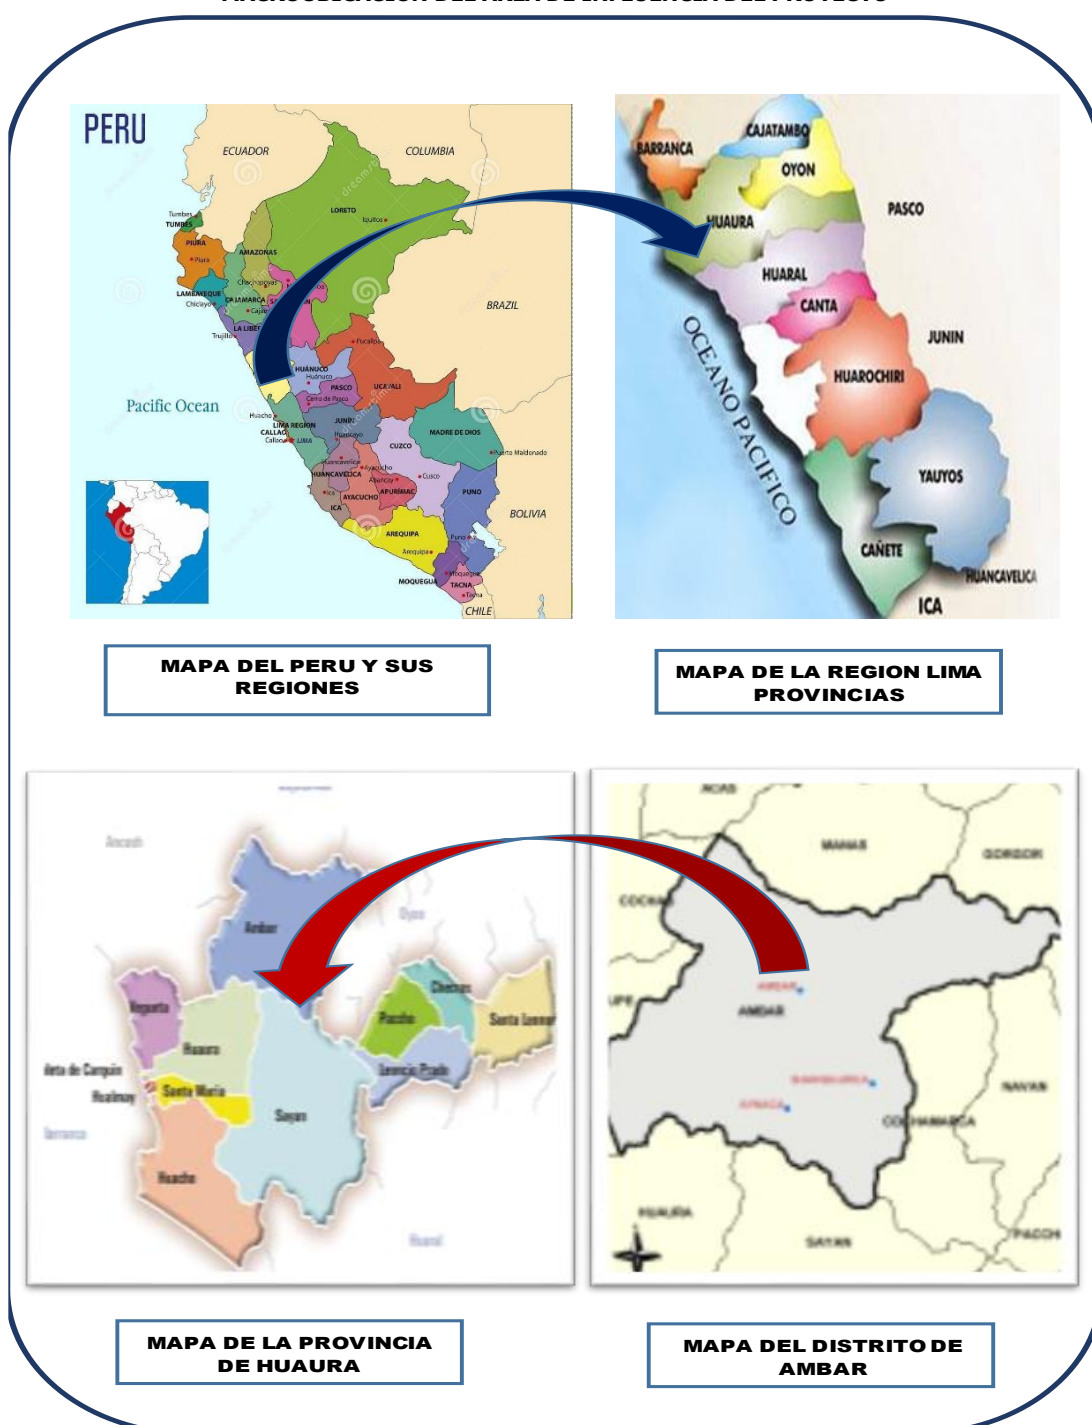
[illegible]

PERU

ECUADOR

COLUMBIA

LORETO

Iquitos

Tumbes

TUMBES

PIURA

Piura

AMAZONAS

LAMBAYEQUE

Chiclayo

CAJAMARCA

Cajamarca

LA LIBERTAD

Trujillo

BRAZIL

Pucallpa

HUANUCO

Huánuco

PASCO

Cerro de Pasco

UCAYALI

Pacific Ocean

Huacho

LIMA REGION

CALLAO

Callao

LIMA

JUNIN

Huancayo

CUZCO

MADRE DE DIOS

Puerto Maldonado

HUANCAVELICA

Ayacucho

Cusco

APURIMAC

AYACUCHO

ICA

PUNO

BOLIVIA

AREQUIPA

Puno

Arequipa

MOQUEGUA

TACNA

Tacna

CHILE

BARRANCA

CAJATAMBO

OYON

PASCO

HUAURA

HUARAL

CANTA

JUNIN

OCEANO PACIFICO

HUAROCHIRI

YAUYOS

CAÑETE

HUANCAVELICA

ICA

MAPA DEL PERU Y SUS REGIONES

MAPA DE LA REGION LIMA PROVINCIAS

Ancash

Ambar

Oyon

Checras

Paccho

Santa Leonor

Vegueta

Huaura

Leoncio Prado

Santa Maria

Sayan

Huacho

Huaral

MAPA DE LA PROVINCIA DE HUAURA

MAPA DEL DISTRITO DE AMBAR

AMBAR

SAYAN

HUAURA

PACCHO

COCHAMARCA

NAVAN

GORGOR

MANAS

COCHAS

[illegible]